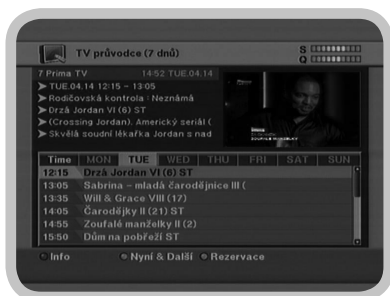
TV průvodce (7 dnů)

S
Q

7 Prima TV 14:52 TUE.04.14

TUE.04.14 12:15 ~ 13:05
Rodičovská kontrola : Neznámá
Drža Jordan VI (6) ST
(Crossing Jordan). Americký seriál (
Skvělá soudní lékařka Jordan s nad

| Time | MON | TUE | WED | THU | FRI | SAT | SUN |
|---|---|---|---|---|---|---|---|
| 12:15 | Drža Jordan VII (6) ST | | | | | | |
| 13:05 | Sabrina – mladá čarodějnice III ( | | | | | | |
| 13:35 | Will & Grace VIII (17) | | | | | | |
| 14:05 | Čarodějky II (21) ST | | | | | | |
| 14:55 | Zoufalé manželky II (2) | | | | | | |
| 15:50 | Dům na pobřeží ST | | | | | | |

Info
Nyní & Další
Rezervace